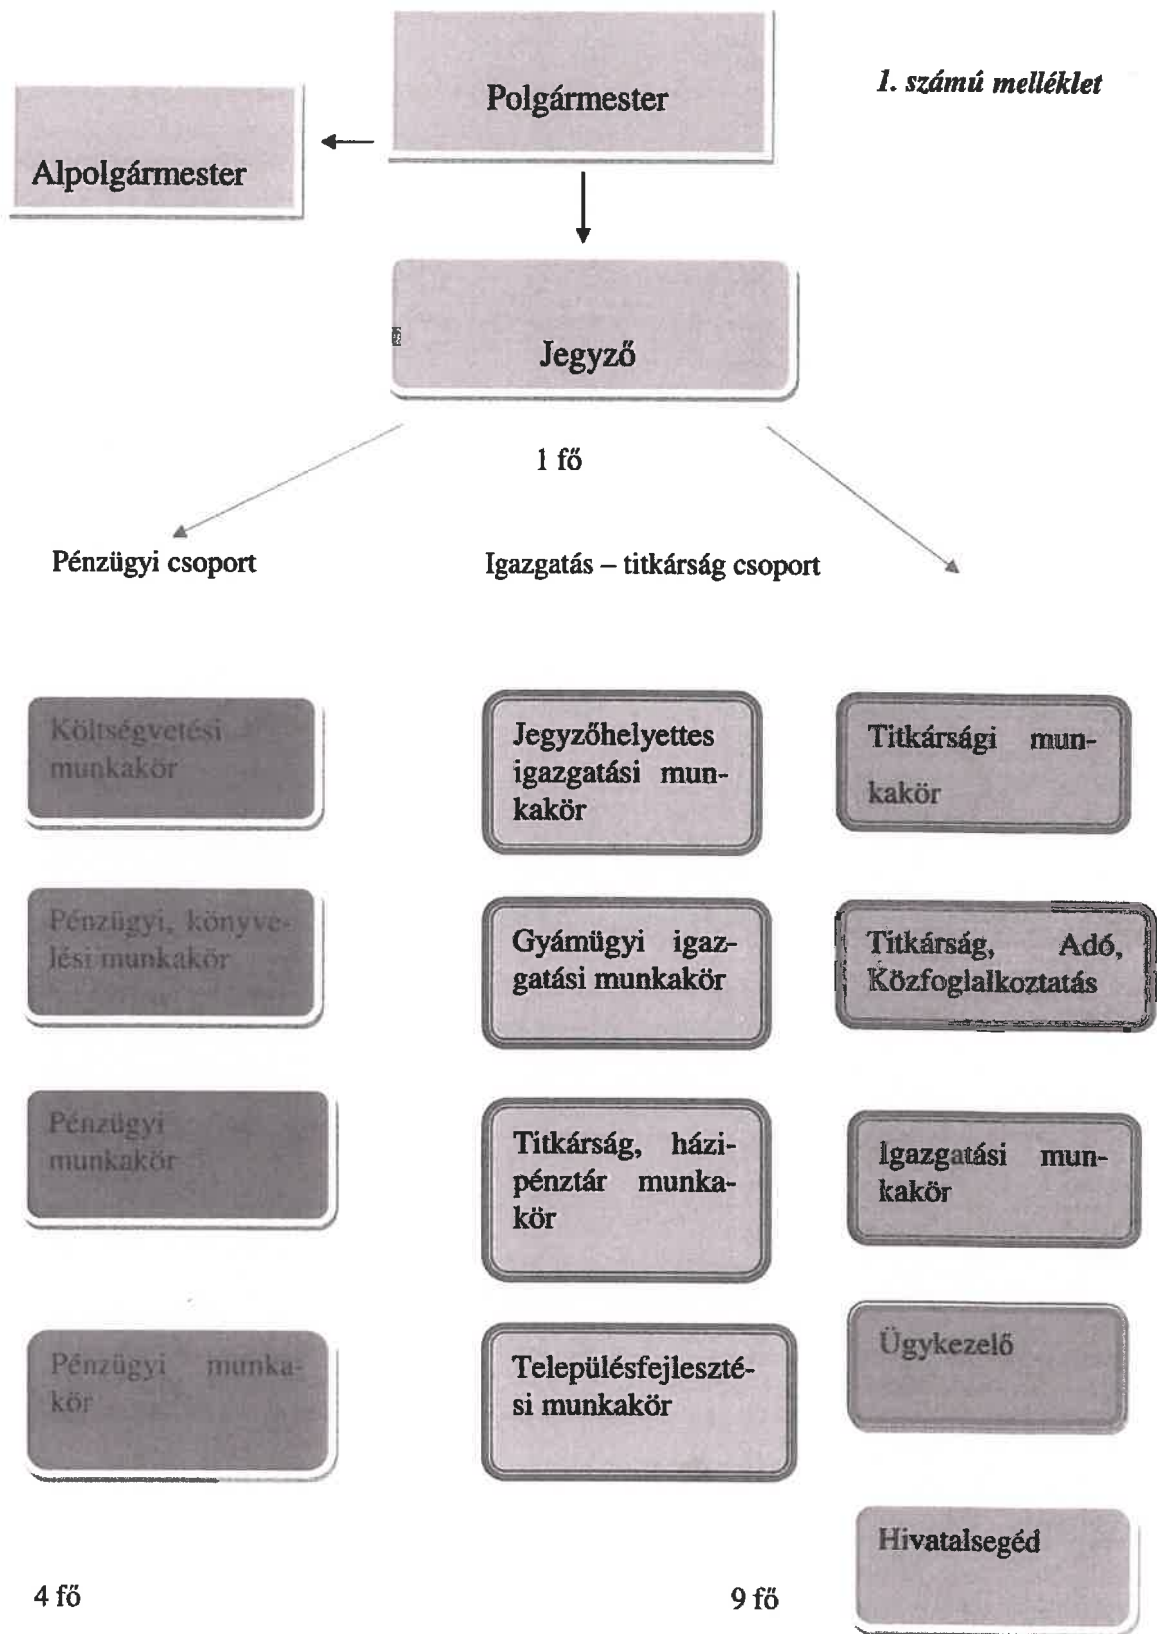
Polgármester

*1. számú melléklet*

Alpolgármester

Jegyző

1 fő

Pénzügyi csoport

Igazgatás – titkárság csoport

Költségvetési munkakör

Jegyzőhelyettes igazgatási munkakör

Titkársági munkakör

Pénzügyi, könyvelési munkakör

Gyámügyi igazgatási munkakör

Titkárság, Adó, Közfoglalkoztatás

Pénzügyi munkakör

Titkárság, házipénztár munkakör

Igazgatási munkakör

Pénzügyi munkakör

Településfejlesztési munkakör

Ügykezelő

Hivatalsegéd

4 fő

9 fő